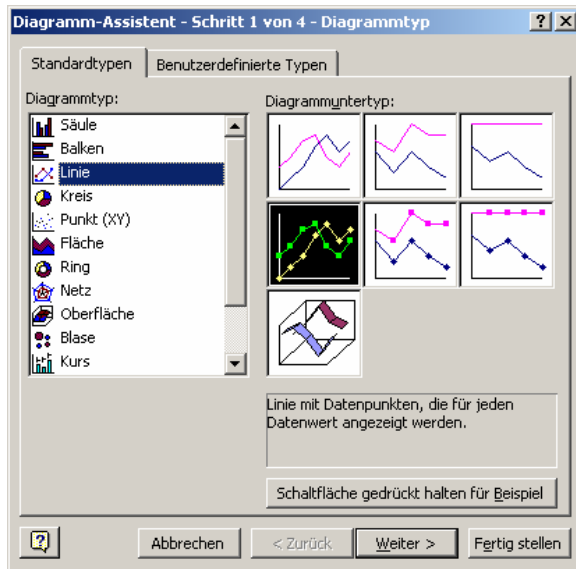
Diagramm-Assistent - Schritt 1 von 4 - Diagrammtyp ? X

Standardtypen
Benutzerdefinierte Typen

Diagrammtyp:
Säule
Balken
Linie
Kreis
Punkt (XY)
Fläche
Ring
Netz
Oberfläche
Blase
Kurs

Diagrammuntertyp:

Linie mit Datenpunkten, die für jeden Datenwert angezeigt werden.

Schaltfläche gedrückt halten für Beispiel

?
Abbrechen
< Zurück
Weiter >
Fertig stellen